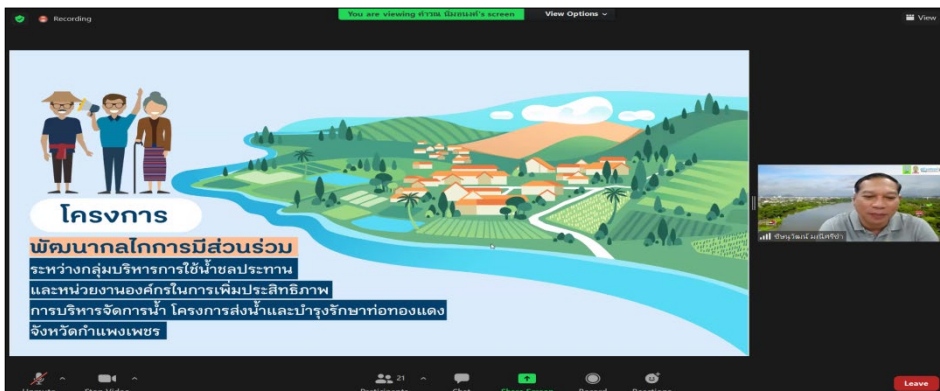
Recording

You are viewing ศิวพล พิมพ์ธนเศรษ's screen

View Options

View

โครงการ

พัฒนากลไกการมีส่วนร่วม

ระหว่างกลุ่มบริหารการใช้น้ำชลประทาน

และหน่วยงานองค์กรในการเพิ่มประสิทธิภาพ

การบริหารจัดการน้ำ โครงการส่งน้ำและบำรุงรักษาท่อทองแดง

จังหวัดกำแพงเพชร

ชัชวาลย์ มณีศรีขำ

21

Leave